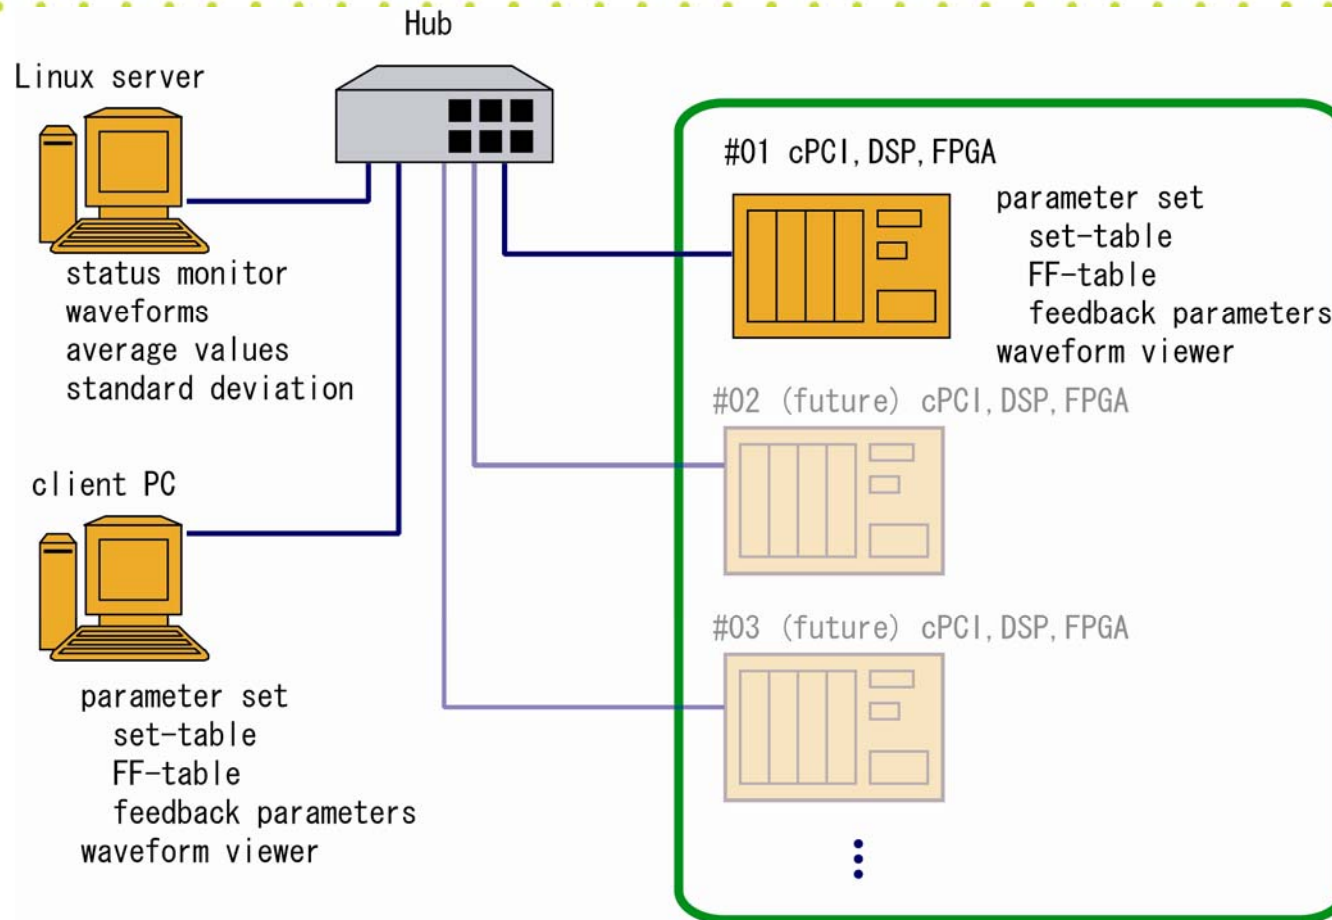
Hub

Linux server

status monitor
waveforms
average values
standard deviation

client PC

parameter set
set-table
FF-table
feedback parameters
waveform viewer

#01 cPCI, DSP, FPGA

parameter set
set-table
FF-table
feedback parameters
waveform viewer

#02 (future) cPCI, DSP, FPGA

#03 (future) cPCI, DSP, FPGA

⋮